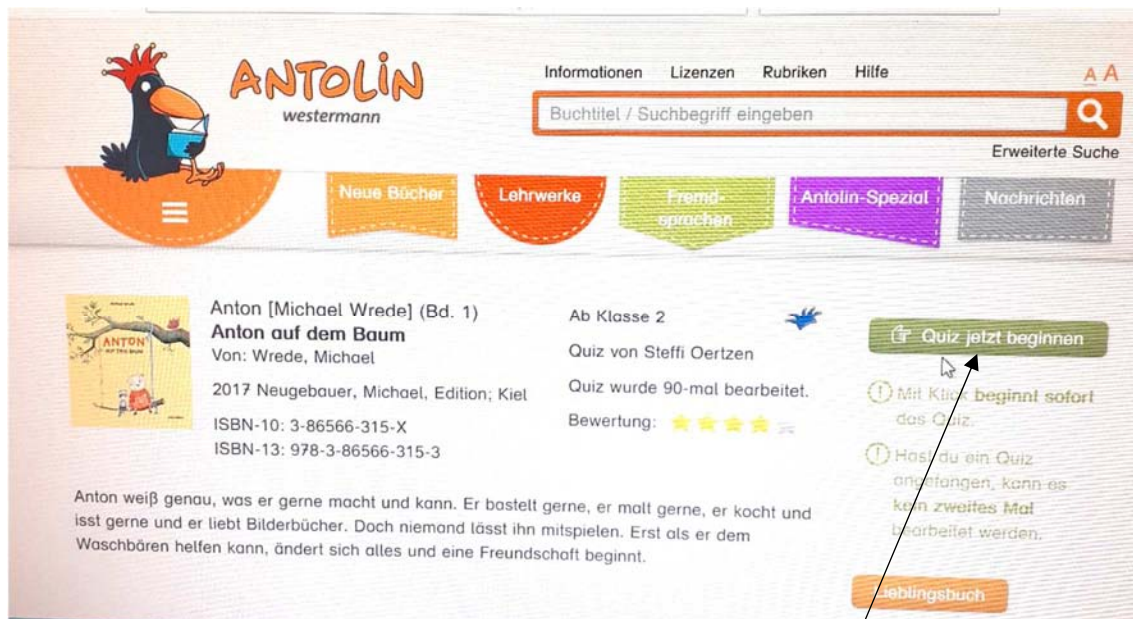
ANTOLIN
westermann

Informationen Lizenzen Rubriken Hilfe

A A

Buchtitel / Suchbegriff eingeben

Erweiterte Suche

Neue Bücher Lehrwerke Fremdsprachen Antolin-Spezial Nachrichten

ANTON AUF DEM BAUM

Anton [Michael Wrede] (Bd. 1)
**Anton auf dem Baum**
Von: Wrede, Michael

2017 Neugebauer, Michael, Edition; Kiel

ISBN-10: 3-86566-315-X
ISBN-13: 978-3-86566-315-3

Ab Klasse 2

Quiz von Steffi Oertzen

Quiz wurde 90-mal bearbeitet.

Bewertung:

Quiz jetzt beginnen

Mit Klick beginnt sofort das Quiz.

Hast du ein Quiz angefangen, kann es kein zweites Mal bearbeitet werden.

Anton weiß genau, was er gerne macht und kann. Er bastelt gerne, er malt gerne, er kocht und isst gerne und er liebt Bilderbücher. Doch niemand lässt ihn mitspielen. Erst als er dem Waschbären helfen kann, ändert sich alles und eine Freundschaft beginnt.

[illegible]ieblingsbuch